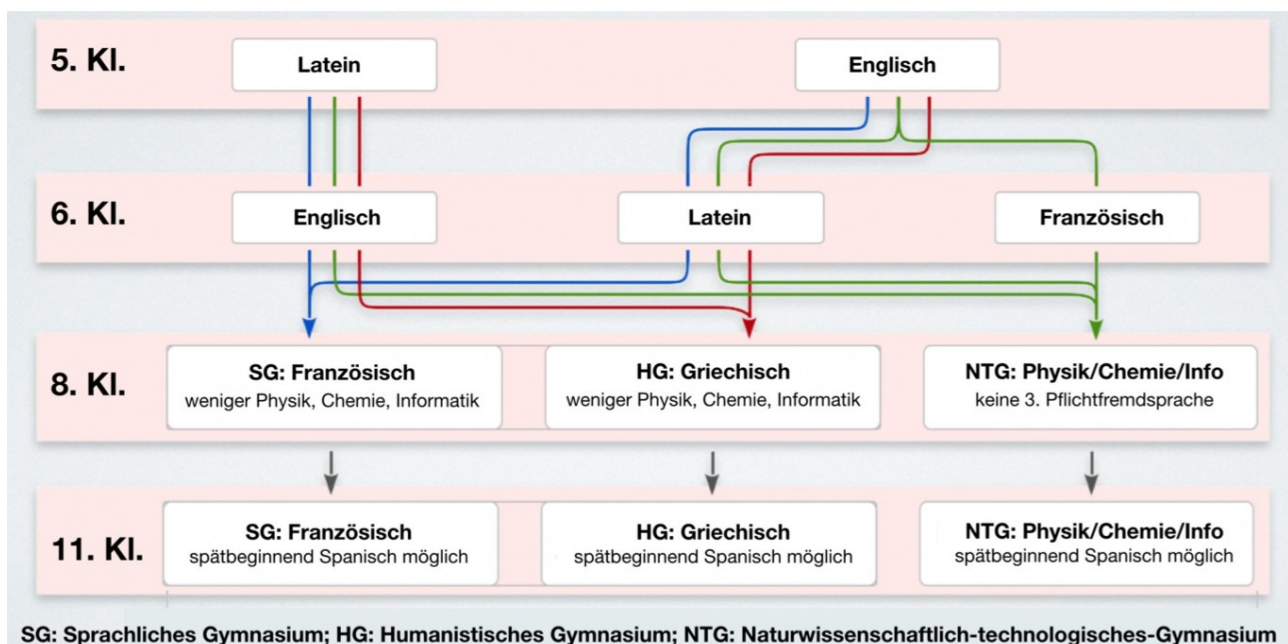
5. Kl.

Latein

Englisch

6. Kl.

Englisch

Latein

Französisch

8. Kl.

SG: Französisch
weniger Physik, Chemie, Informatik

HG: Griechisch
weniger Physik, Chemie, Informatik

NTG: Physik/Chemie/Info
keine 3. Pflichtfremdsprache

11. Kl.

SG: Französisch
spätbeginnend Spanisch möglich

HG: Griechisch
spätbeginnend Spanisch möglich

NTG: Physik/Chemie/Info
spätbeginnend Spanisch möglich

SG: Sprachliches Gymnasium; HG: Humanistisches Gymnasium; NTG: Naturwissenschaftlich-technologisches-Gymnasium